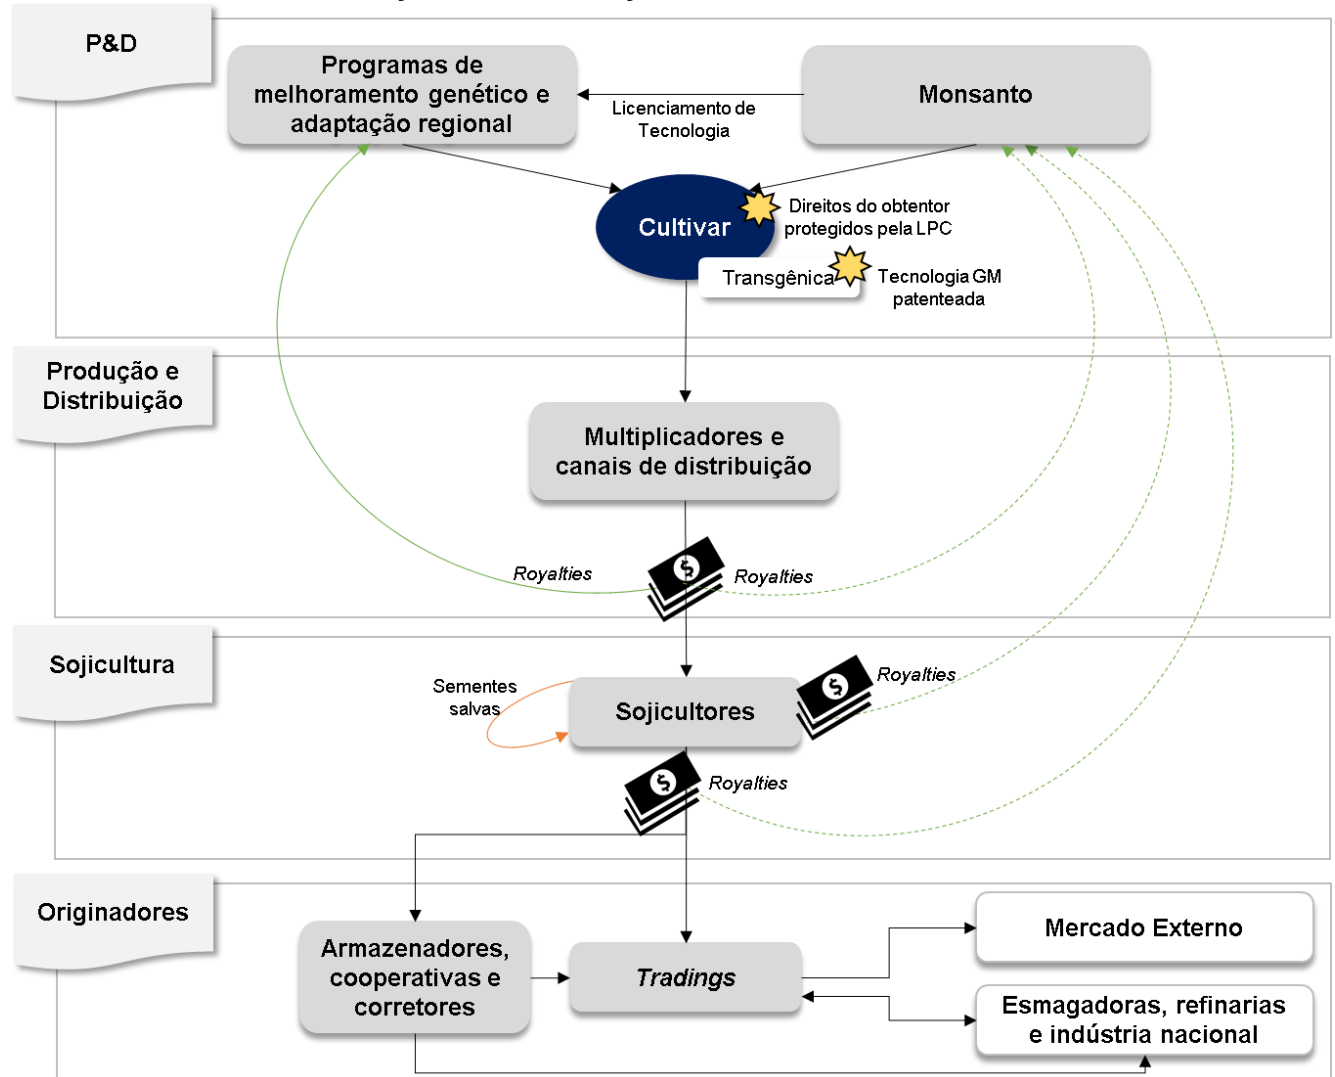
P&D

Programas de melhoramento genético e adaptação regional

Licenciamento de Tecnologia

Monsanto

Cultivar

Direitos do obtentor protegidos pela LPC

Transgênica

Tecnologia GM patenteada

Produção e Distribuição

Multiplicadores e canais de distribuição

Royalties

Royalties

Sojicultura

Sementes salvas

Sojicultores

Royalties

Royalties

Originadores

Armazenadores, cooperativas e corretores

Tradings

Mercado Externo

Esmagadoras, refinarias e indústria nacional